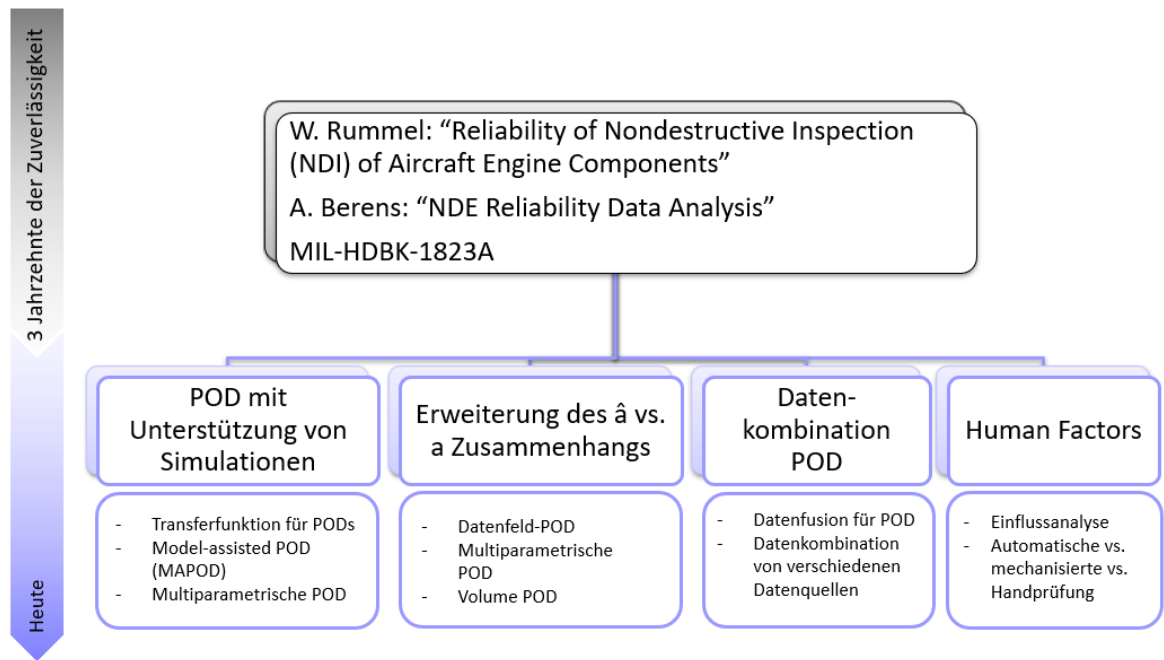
3 Jahrzehnte der Zuverlässigkeit

Heute

W. Rummel: "Reliability of Nondestructive Inspection (NDI) of Aircraft Engine Components"

A. Berens: "NDE Reliability Data Analysis"

MIL-HDBK-1823A

POD mit Unterstützung von Simulationen

- Transferfunktion für PODs
- Model-assisted POD (MAPOD)
- Multiparametrische POD

Erweiterung des â vs. a Zusammenhangs

- Datenfeld-POD
- Multiparametrische POD
- Volume POD

Datenkombination POD

- Datenfusion für POD
- Datenkombination von verschiedenen Datenquellen

Human Factors

- Einflussanalyse
- Automatische vs. mechanisierte vs. Handprüfung